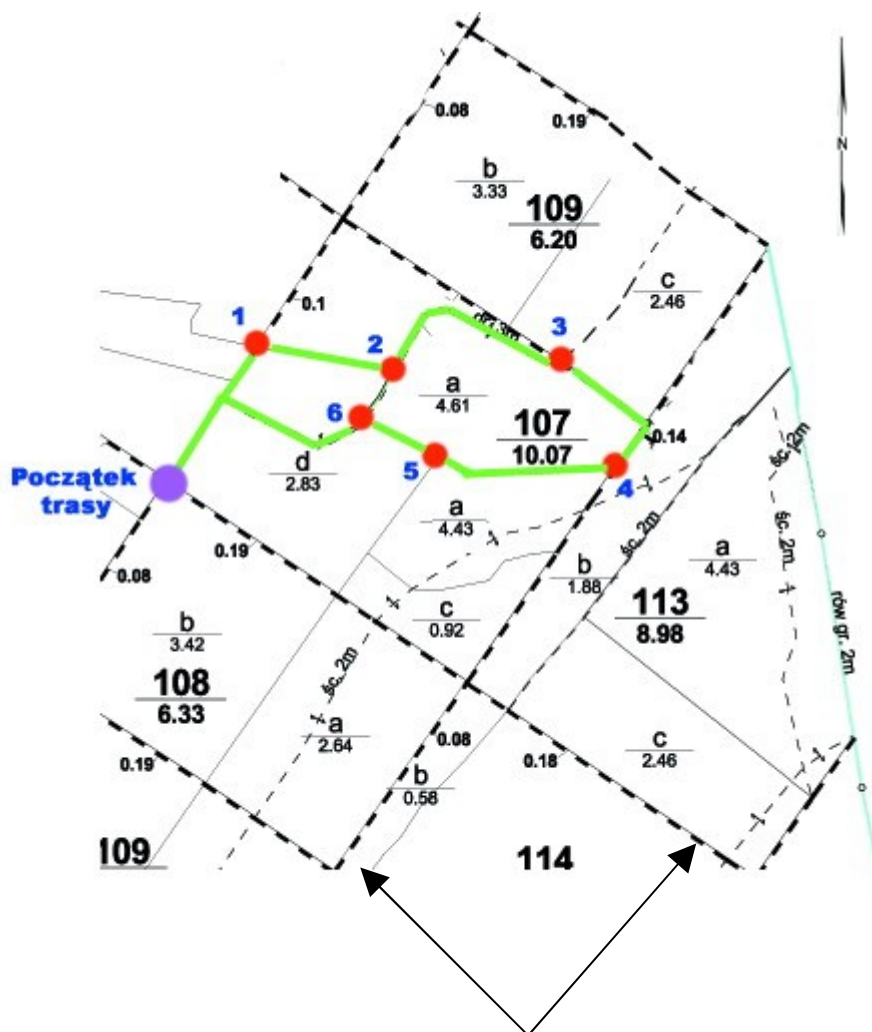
N

0.08

0.19

$\frac{b}{3.33}$

$\frac{109}{6.20}$

0.1

1

2

3

$\frac{c}{2.46}$

śc.3m

$\frac{a}{4.61}$

6

$\frac{107}{10.07}$

0.14

5

4

Początek trasy

$\frac{d}{2.83}$

$\frac{a}{4.43}$

0.19

0.08

śc. 2m

śc. 2m

śc. 2m

$\frac{b}{1.88}$

$\frac{a}{4.43}$

$\frac{113}{8.98}$

$\frac{b}{3.42}$

$\frac{c}{0.92}$

rów gr. 2m

$\frac{108}{6.33}$

śc. 2m

$\frac{a}{2.64}$

0.08

0.19

0.18

$\frac{c}{2.46}$

$\frac{b}{0.58}$

109

114